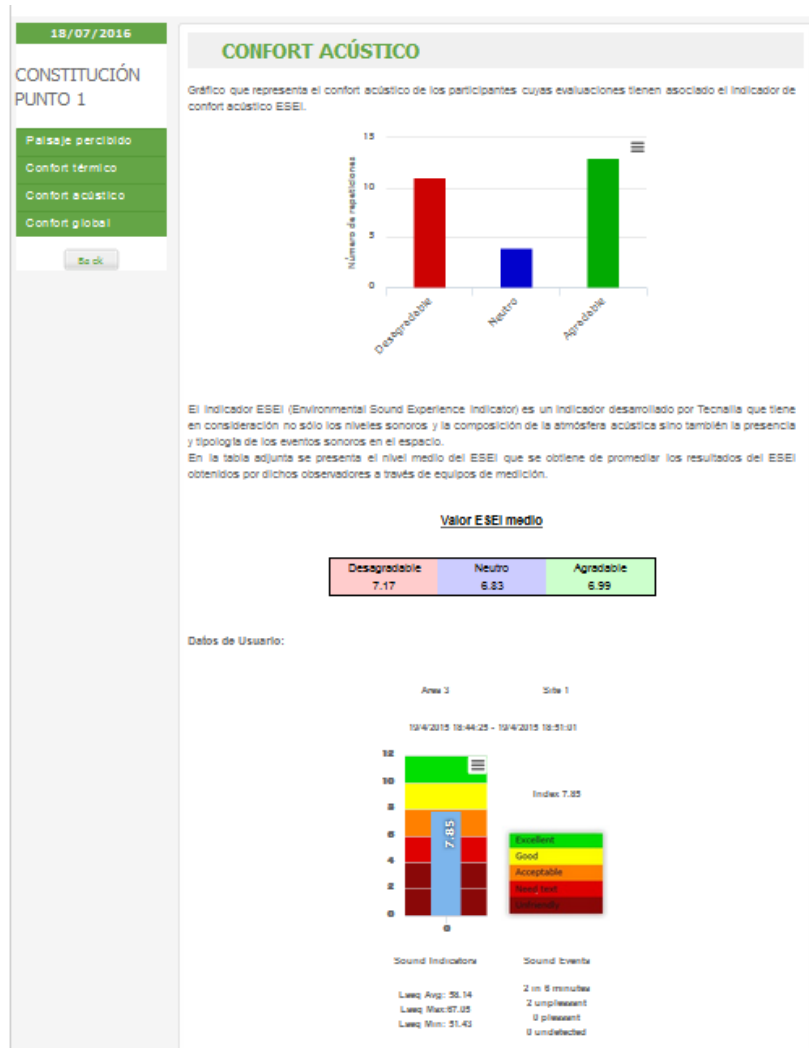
18/07/2016

CONSTITUCIÓN PUNTO 1

Paisaje percibido

Confort térmico

Confort acústico

Confort global

Back

CONFORT ACÚSTICO

Gráfico que representa el confort acústico de los participantes cuyas evaluaciones tienen asociado el indicador de confort acústico ESEI.

15

10

5

0

Número de repeticiones

Desagradable

Neutro

Agradable

El indicador ESEI (Environmental Sound Experience Indicator) es un indicador desarrollado por Tecnalia que tiene en consideración no sólo los niveles sonoros y la composición de la atmósfera acústica sino también la presencia y tipología de los eventos sonoros en el espacio.
En la tabla adjunta se presenta el nivel medio del ESEI que se obtiene de promediar los resultados del ESEI obtenidos por dichos observadores a través de equipos de medición.

Valor ESEI medio

| Desagradable | Neutro | Agradable |
|---|---|---|
| 7.17 | 6.83 | 6.99 |

Datos de Usuario:

Area 3

Site 1

19/4/2015 18:44:25 - 19/4/2015 18:51:01

12

10

8

6

4

2

0

7.85

0

Index 7.85

Excellent

Good

Acceptable

Need test

Unfriendly

Sound Indicators

Sound Events

Laeq Avg: 58.14

Laeq Max:67.05

Laeq Min: 51.43

2 in 6 minutes

2 unpleasant

0 pleasant

0 undetected